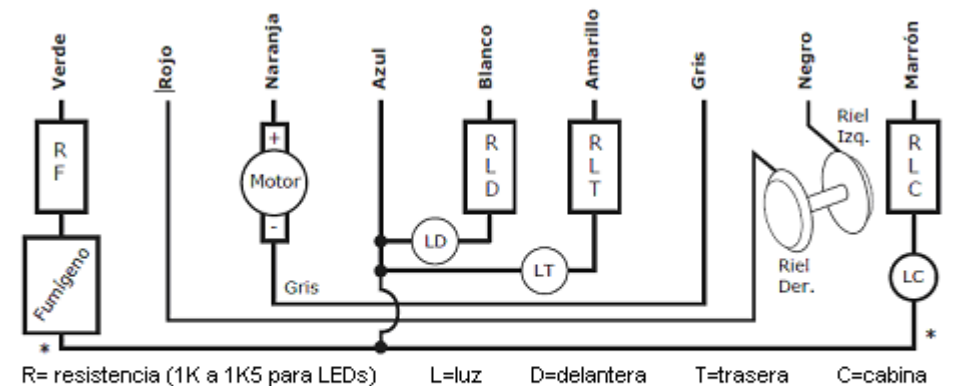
Verde
Rojo
Naranja
Azul
Blanco
Amarillo
Gris
Negro
Marrón

R F

Fumigeno

+
Motor
-

Gris

R L D

LD

R L T

LT

Riel Izq.

Riel Der.

R L C

LC

*

*

R= resistencia (1K a 1K5 para LEDs) L=luz D=delantera T=trasera C=cabina